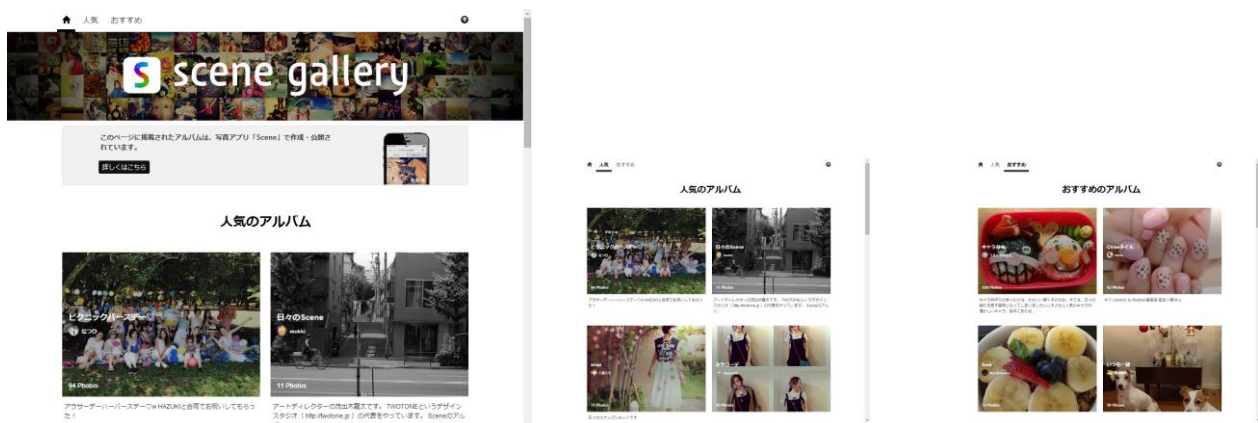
人気　おすすめ

scene gallery

このページに掲載されたアルバムは、写真アプリ「Scene」で作成・公開されています。

詳しくはこちら

人気のアルバム

ピクニックパーティー
なつの
94 Photos
アラサーデーハーパーズデー♡w HAZUKIと合同でお祝いしてもらった！

日々のScene
mokki
11 Photos
アートディレクターの池出木蔵文です。TWOTONEというデザインスタジオ（http://twotone.jp）の代表をやっています。Sceneの

人気　おすすめ

人気のアルバム

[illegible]

人気　おすすめ

おすすめのアルバム

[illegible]